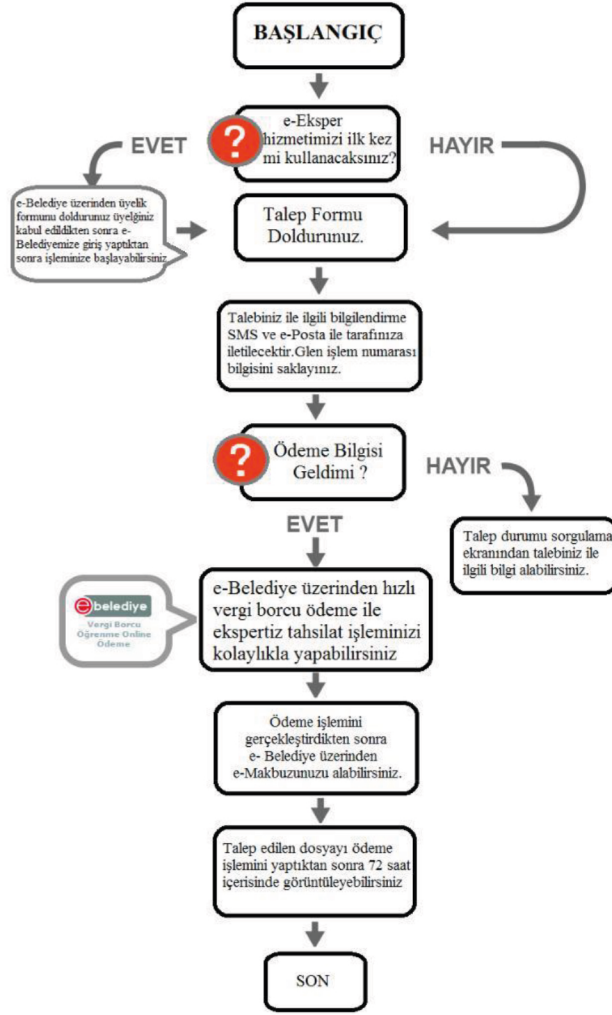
BAŞLANGIÇ

?

e-Eksper hizmetimizi ilk kez mi kullanacaksınız?

EVET

HAYIR

e-Belediye üzerinden üyelik formunu doldurunuz üyelğiniz kabul edildikten sonra e-Belediyemize giriş yaptıktan sonra işleminize başlayabilirsiniz

Talep Formu Doldurunuz.

Talebiniz ile ilgili bilgilendirme SMS ve e-Posta ile tarafınıza iletilecektir.Glen işlem numarası bilgisini saklayınız.

?

Ödeme Bilgisi Geldimi ?

HAYIR

Talep durumu sorgulama ekranından talebiniz ile ilgili bilgi alabilirsiniz.

EVET

ebelediye
Vergi Borcu Öğrenme Online Ödeme

e-Belediye üzerinden hızlı vergi borcu ödeme ile ekspertiz tahsilat işleminizi kolaylıkla yapabilirsiniz

Ödeme işlemini gerçekleştirdikten sonra e- Belediye üzerinden e-Makbuzunuzu alabilirsiniz.

Talep edilen dosyayı ödeme işlemini yaptıktan sonra 72 saat içerisinde görüntüleyebilirsiniz

SON